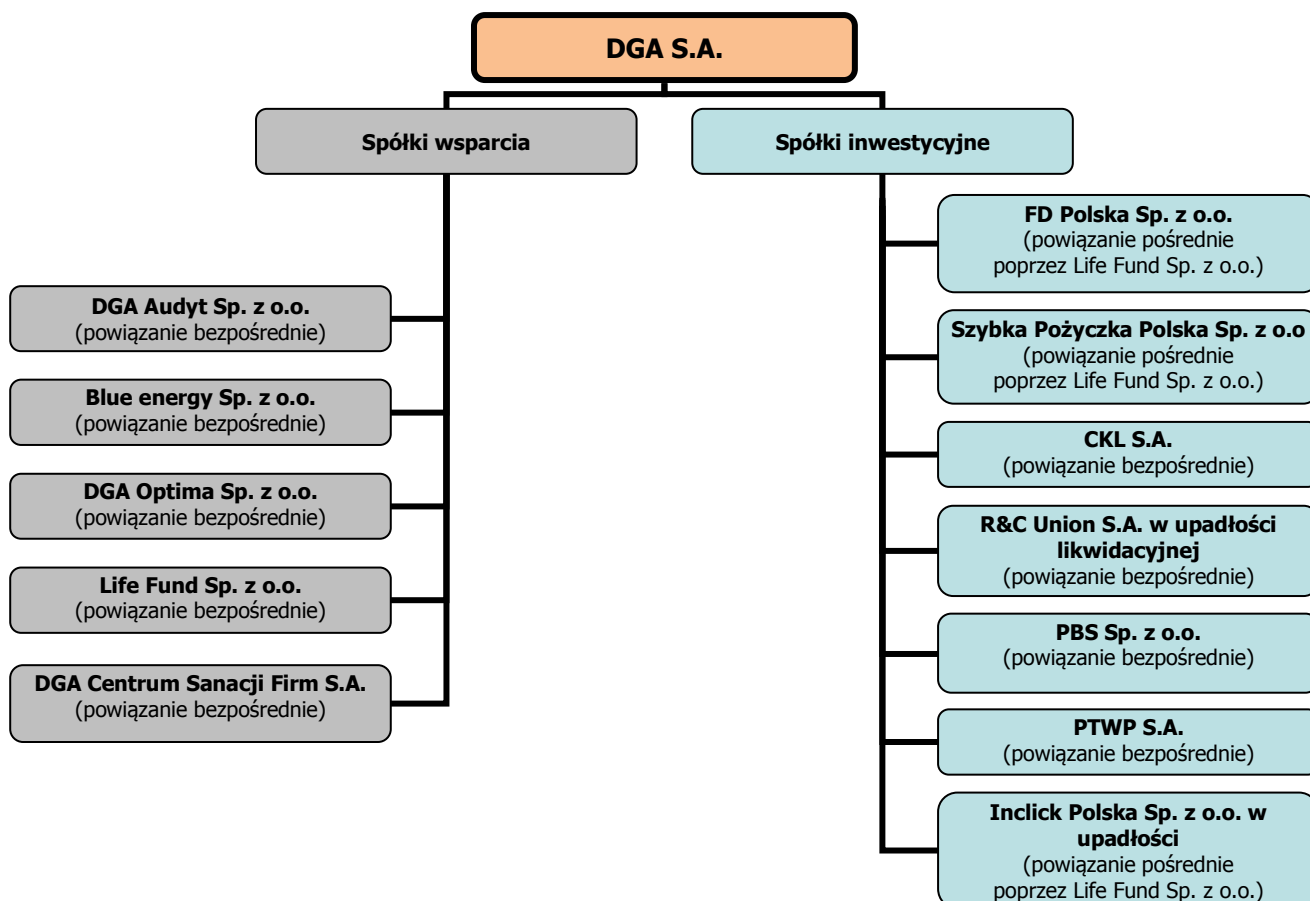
DGA S.A.

Spółki wsparcia

DGA Audyt Sp. z o.o.
(powiązanie bezpośrednie)

Blue energy Sp. z o.o.
(powiązanie bezpośrednie)

DGA Optima Sp. z o.o.
(powiązanie bezpośrednie)

Life Fund Sp. z o.o.
(powiązanie bezpośrednie)

DGA Centrum Sanacji Firm S.A.
(powiązanie bezpośrednie)

Spółki inwestycyjne

FD Polska Sp. z o.o.
(powiązanie pośrednie poprzez Life Fund Sp. z o.o.)

Szybka Pożyczka Polska Sp. z o.o
(powiązanie pośrednie poprzez Life Fund Sp. z o.o.)

CKL S.A.
(powiązanie bezpośrednie)

R&C Union S.A. w upadłości likwidacyjnej
(powiązanie bezpośrednie)

PBS Sp. z o.o.
(powiązanie bezpośrednie)

PTWP S.A.
(powiązanie bezpośrednie)

Inclick Polska Sp. z o.o. w upadłości
(powiązanie pośrednie poprzez Life Fund Sp. z o.o.)